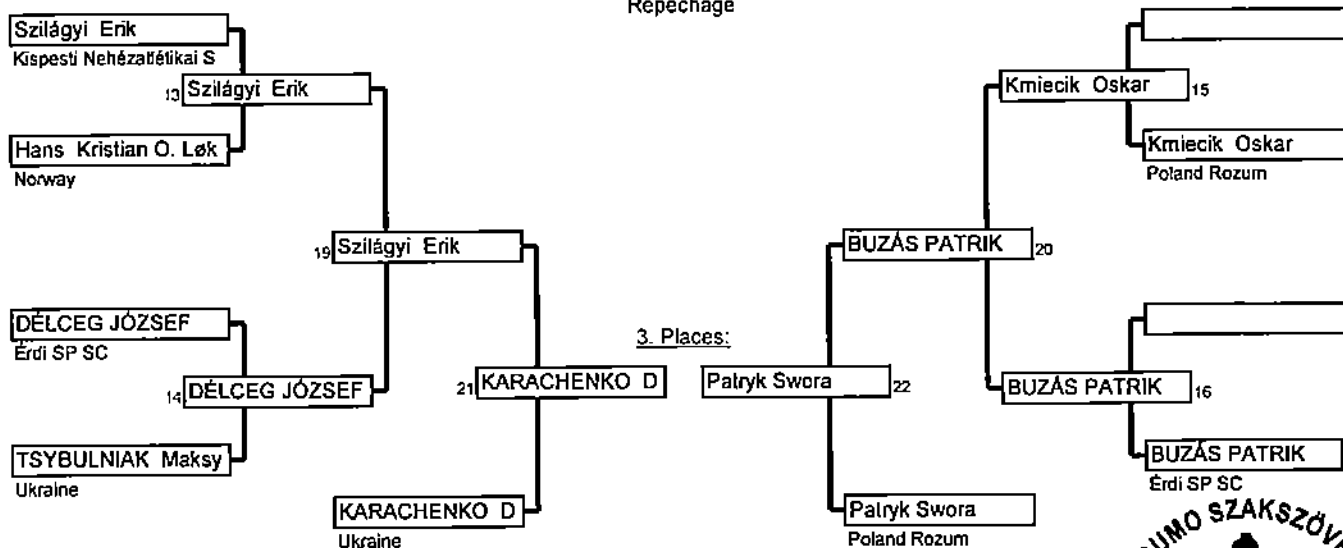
Repechage

Szilágyi Erik
Kispesti Nehézatlétikai S
13 Szilágyi Erik
Hans Kristian O. Løk
Norway
19 Szilágyi Erik
DÉLCEG JÓZSEF
Érdi SP SC
14 DÉLCEG JÓZSEF
TSYBULNIAK Maksy
Ukraine
21 KARACHENKO D
KARACHENKO D
Ukraine

3. Places:

Patryk Swora 22
Patryk Swora
Poland Rozum

Kmiecik Oskar 15
Kmiecik Oskar
Poland Rozum
BUZÁS PATRIK 20
BUZÁS PATRIK 16
BUZÁS PATRIK
Érdi SP SC

UMO SZAKSZÖV